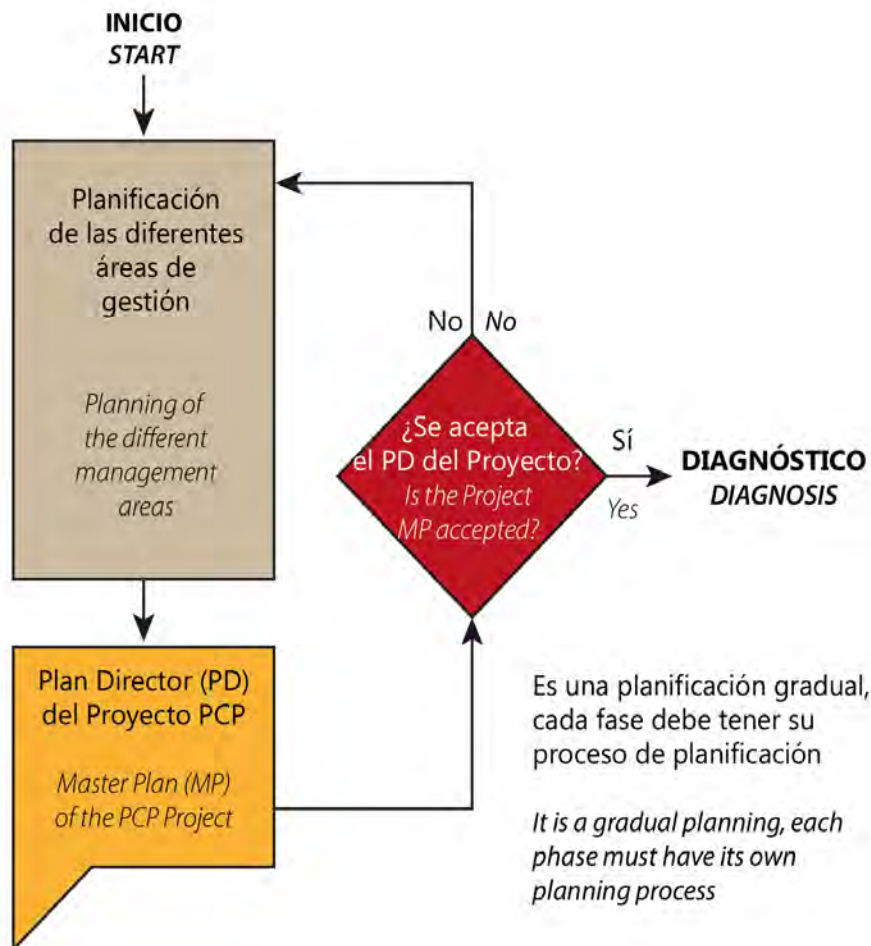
INICIO
START

Planificación de las diferentes áreas de gestión

Planning of the different management areas

No No

¿Se acepta el PD del Proyecto?
Is the Project MP accepted?

Sí
Yes

DIAGNÓSTICO
DIAGNOSIS

Plan Director (PD) del Proyecto PCP

Master Plan (MP) of the PCP Project

Es una planificación gradual, cada fase debe tener su proceso de planificación

It is a gradual planning, each phase must have its own planning process